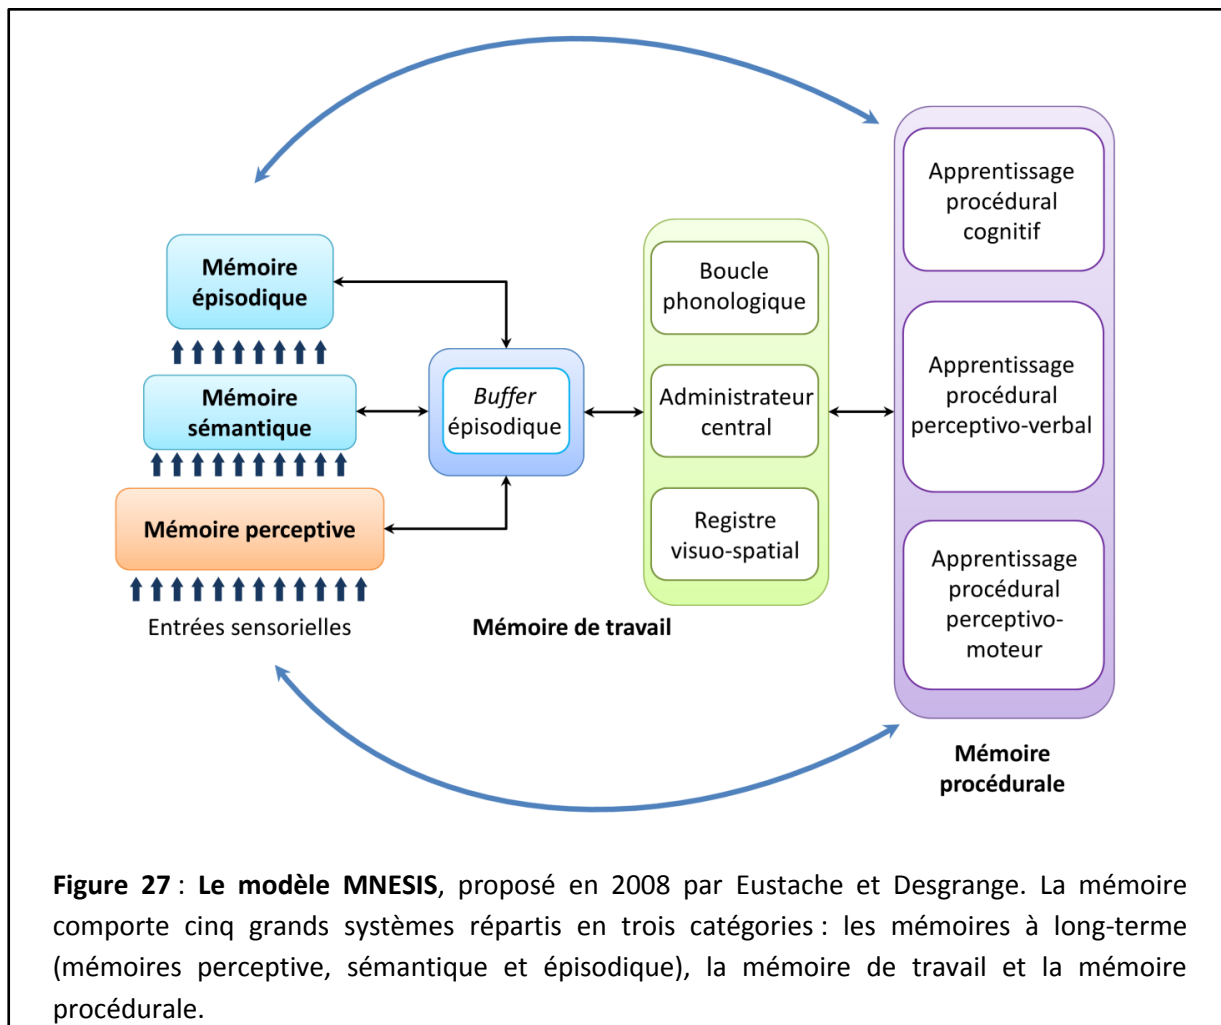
Mémoire épisodique

Mémoire sémantique

Mémoire perceptive

Entrées sensorielles

*Buffer* épisodique

Boucle phonologique

Administrateur central

Registre visuo-spatial

Mémoire de travail

Apprentissage procédural cognitif

Apprentissage procédural perceptivo-verbal

Apprentissage procédural perceptivo-moteur

Mémoire procédurale

**Figure 27** : **Le modèle MNESIS**, proposé en 2008 par Eustache et Desgrange. La mémoire comporte cinq grands systèmes répartis en trois catégories : les mémoires à long-terme (mémoires perceptive, sémantique et épisodique), la mémoire de travail et la mémoire procédurale.